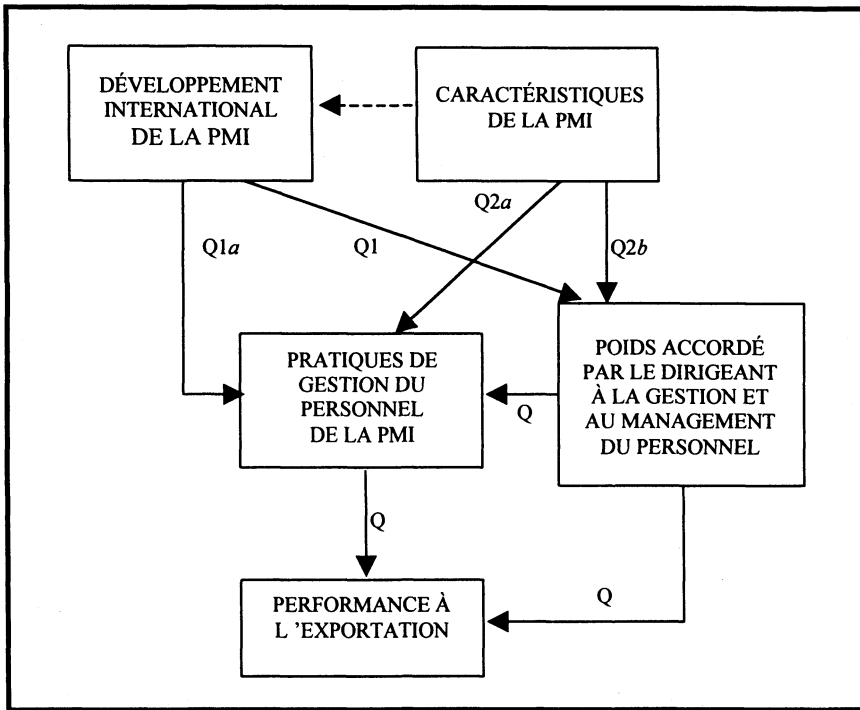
DÉVELOPPEMENT INTERNATIONAL DE LA PMI

CARACTÉRISTIQUES DE LA PMI

Q1*a*

Q1

Q2*a*

Q2*b*

PRATIQUES DE GESTION DU PERSONNEL DE LA PMI

POIDS ACCORDÉ PAR LE DIRIGEANT À LA GESTION ET AU MANAGEMENT DU PERSONNEL

Q

Q

Q

PERFORMANCE À L 'EXPORTATION